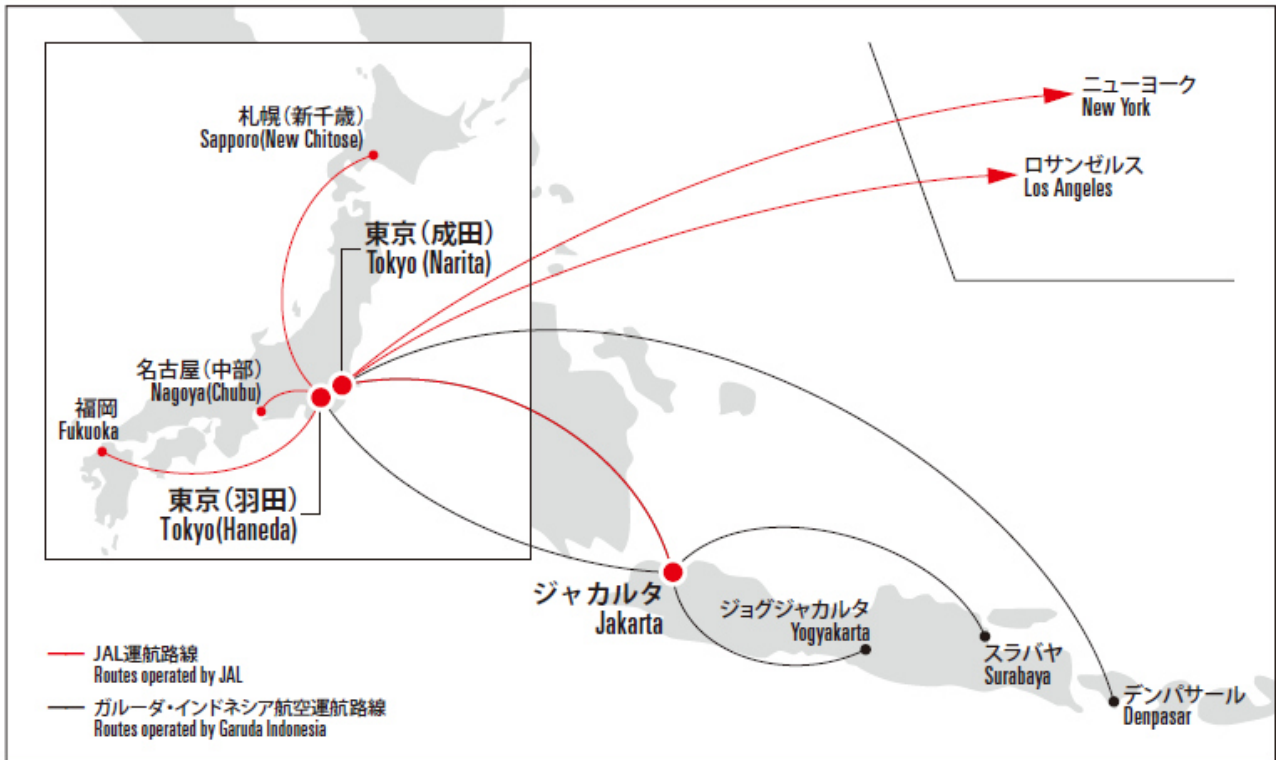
ニューヨーク
New York

ロサンゼルス
Los Angeles

札幌（新千歳）
Sapporo(New Chitose)

東京（成田）
Tokyo (Narita)

名古屋（中部）
Nagoya(Chubu)

福岡
Fukuoka

東京（羽田）
Tokyo(Haneda)

ジャカルタ
Jakarta

ジョグジャカルタ
Yogyakarta

スラバヤ
Surabaya

デンパサール
Denpasar

JAL運航路線
Routes operated by JAL

ガルーダ・インドネシア航空運航路線
Routes operated by Garuda Indonesia